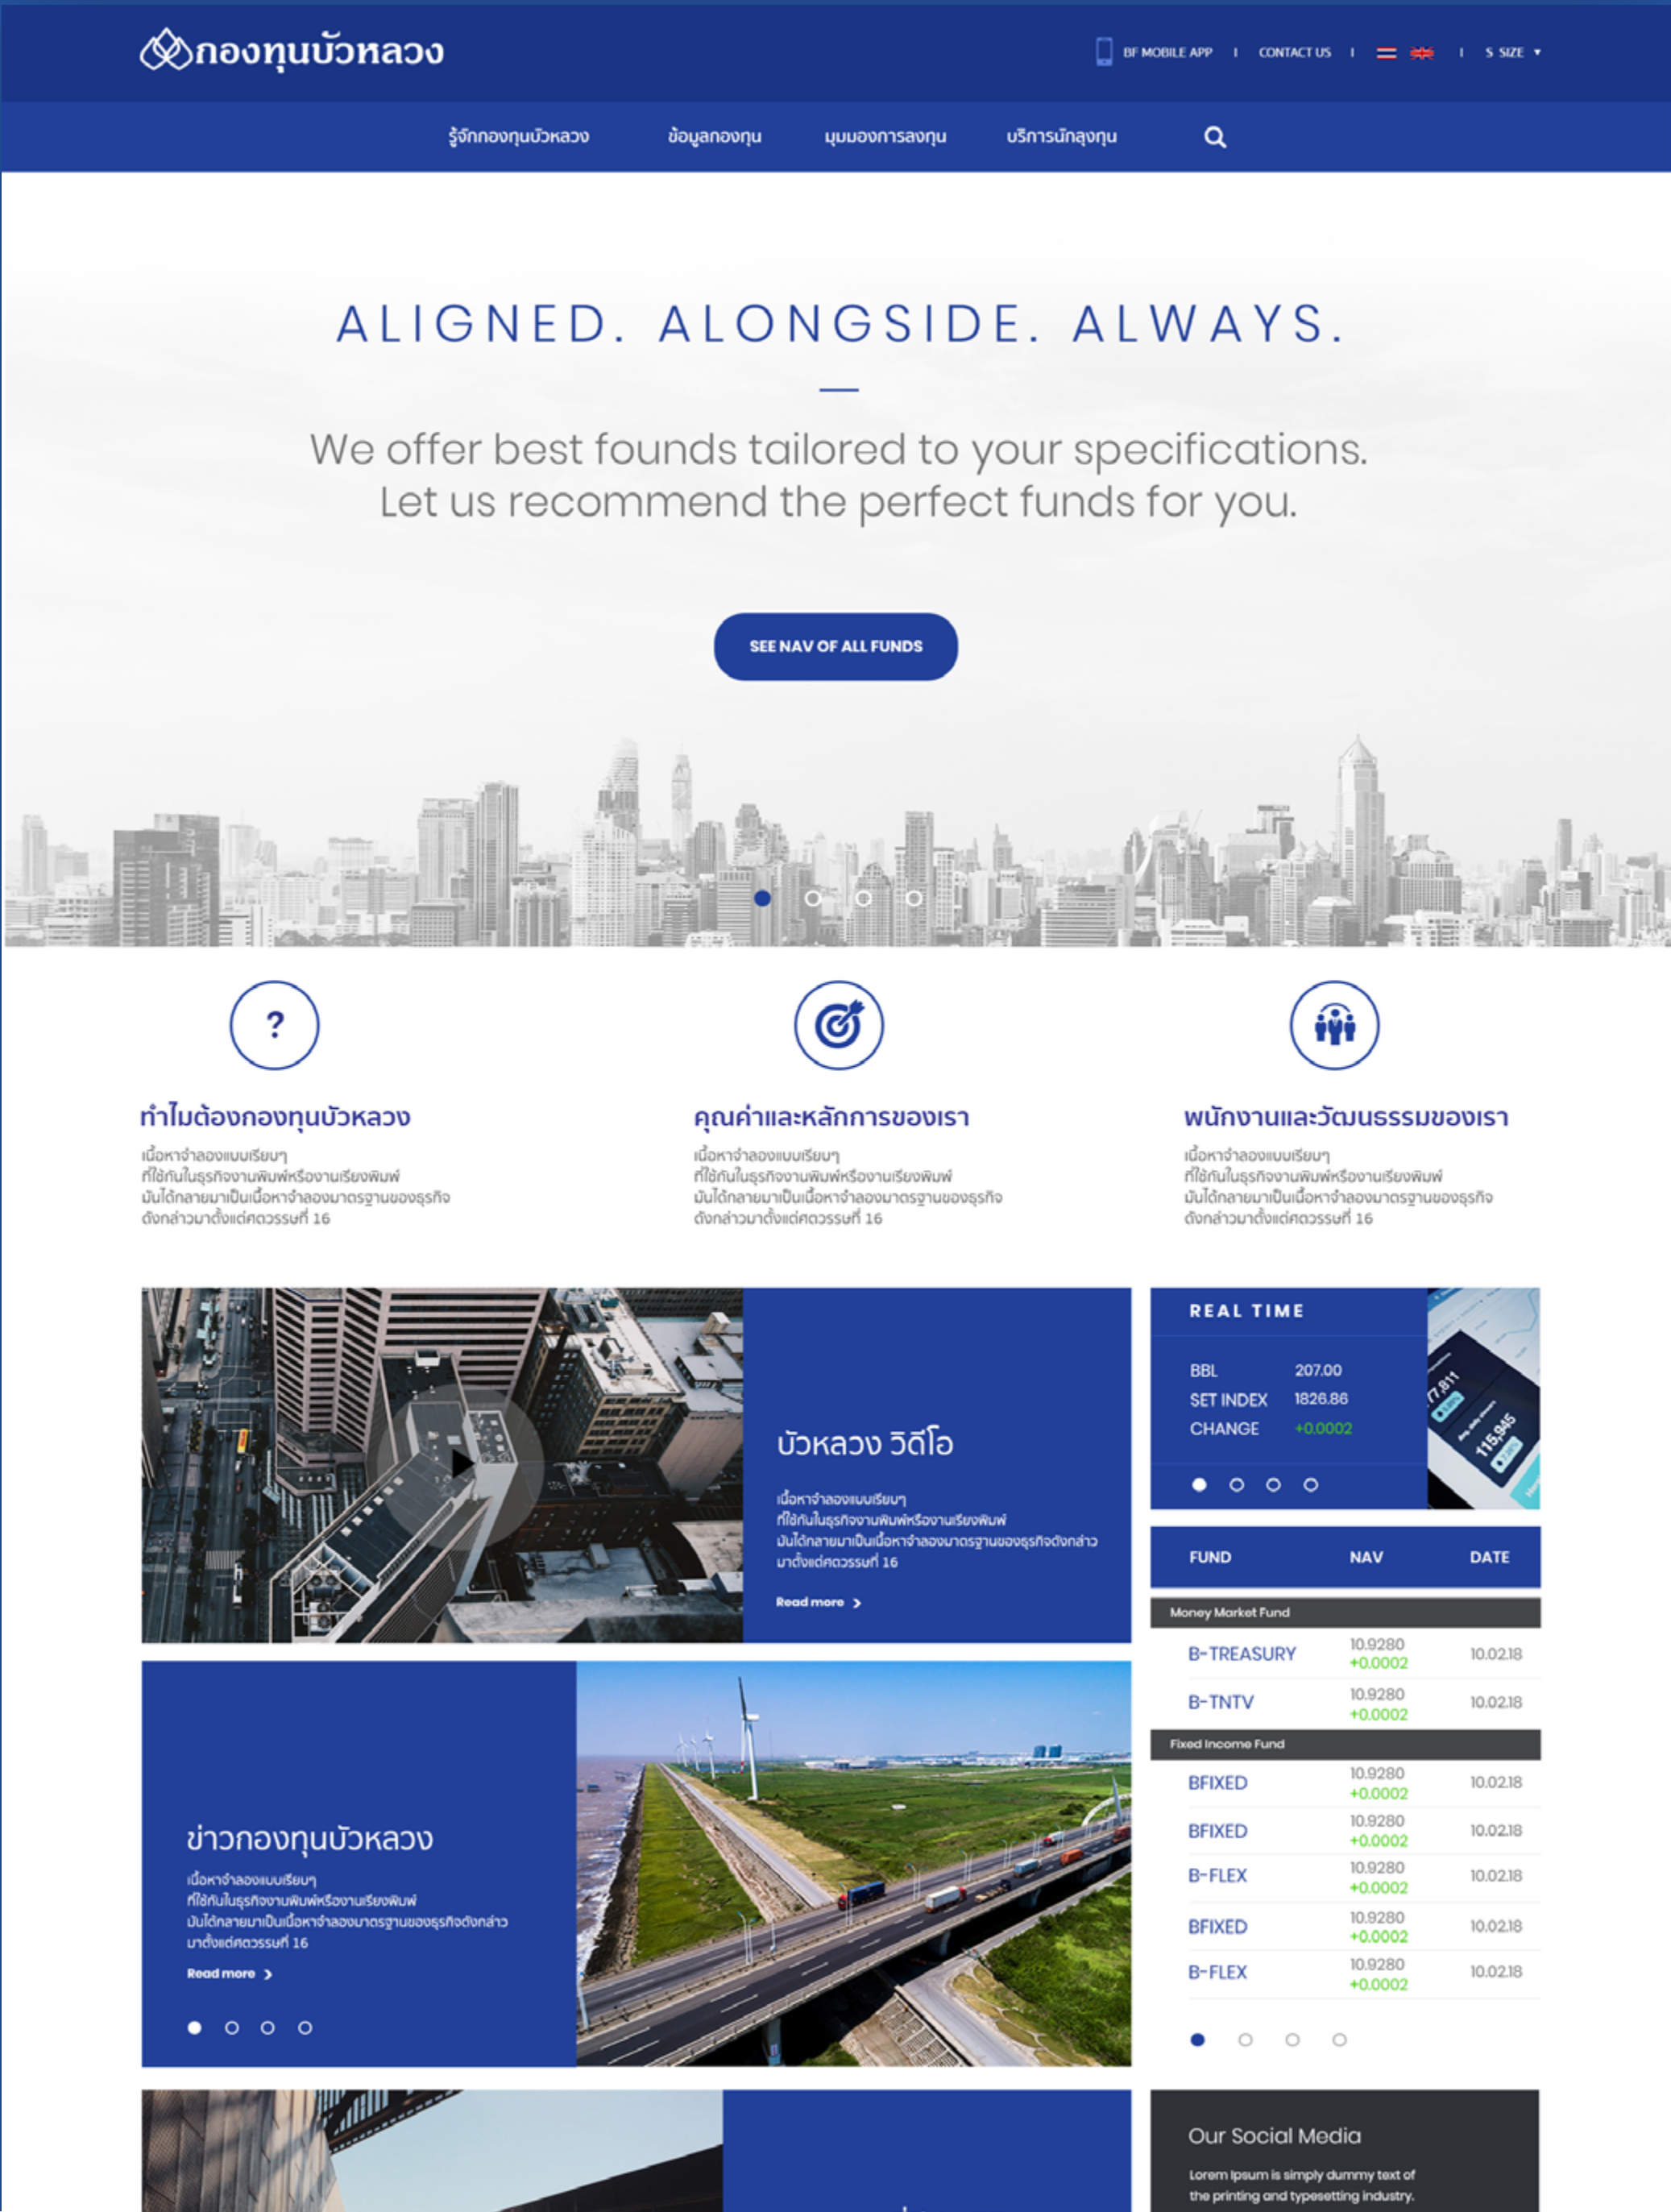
กองทุนบัวหลวง

BF MOBILE APP | CONTACT US | | S SIZE

รู้จักกองทุนบัวหลวง ข้อมูลกองทุน มุมมองการลงทุน บริการนักลงทุน

ALIGNED. ALONGSIDE. ALWAYS.

We offer best founds tailored to your specifications. Let us recommend the perfect funds for you.

SEE NAV OF ALL FUNDS

?

ทำไมต้องกองทุนบัวหลวง

เนื้อหาจำลองแบบเรียบๆ ที่ใช้กันในธุรกิจงานพิมพ์หรืองานเรียงพิมพ์ มันได้กลายมาเป็นเนื้อหาจำลองมาตรฐานของธุรกิจดังกล่าวมาตั้งแต่ศตวรรษที่ 16

คุณค่าและหลักการของเรา

เนื้อหาจำลองแบบเรียบๆ ที่ใช้กันในธุรกิจงานพิมพ์หรืองานเรียงพิมพ์ มันได้กลายมาเป็นเนื้อหาจำลองมาตรฐานของธุรกิจดังกล่าวมาตั้งแต่ศตวรรษที่ 16

พนักงานและวัฒนธรรมของเรา

เนื้อหาจำลองแบบเรียบๆ ที่ใช้กันในธุรกิจงานพิมพ์หรืองานเรียงพิมพ์ มันได้กลายมาเป็นเนื้อหาจำลองมาตรฐานของธุรกิจดังกล่าวมาตั้งแต่ศตวรรษที่ 16

บัวหลวง วิดีโอ

เนื้อหาจำลองแบบเรียบๆ ที่ใช้กันในธุรกิจงานพิมพ์หรืองานเรียงพิมพ์ มันได้กลายมาเป็นเนื้อหาจำลองมาตรฐานของธุรกิจดังกล่าวมาตั้งแต่ศตวรรษที่ 16

Read more

REAL TIME

| | |
|---|---|
| BBL | 207.00 |
| SET INDEX | 1826.86 |
| CHANGE | +0.0002 |

| FUND | NAV | DATE |
|---|---|---|
| Money Market Fund | | |
| B-TREASURY | 10.9280 +0.0002 | 10.02.18 |
| B-TNTV | 10.9280 +0.0002 | 10.02.18 |
| Fixed Income Fund | | |
| BFIXED | 10.9280 +0.0002 | 10.02.18 |
| BFIXED | 10.9280 +0.0002 | 10.02.18 |
| B-FLEX | 10.9280 +0.0002 | 10.02.18 |
| BFIXED | 10.9280 +0.0002 | 10.02.18 |
| B-FLEX | 10.9280 +0.0002 | 10.02.18 |

ข่าวกองทุนบัวหลวง

เนื้อหาจำลองแบบเรียบๆ ที่ใช้กันในธุรกิจงานพิมพ์หรืองานเรียงพิมพ์ มันได้กลายมาเป็นเนื้อหาจำลองมาตรฐานของธุรกิจดังกล่าวมาตั้งแต่ศตวรรษที่ 16

Read more

Our Social Media

Lorem Ipsum is simply dummy text of the printing and typesetting industry.